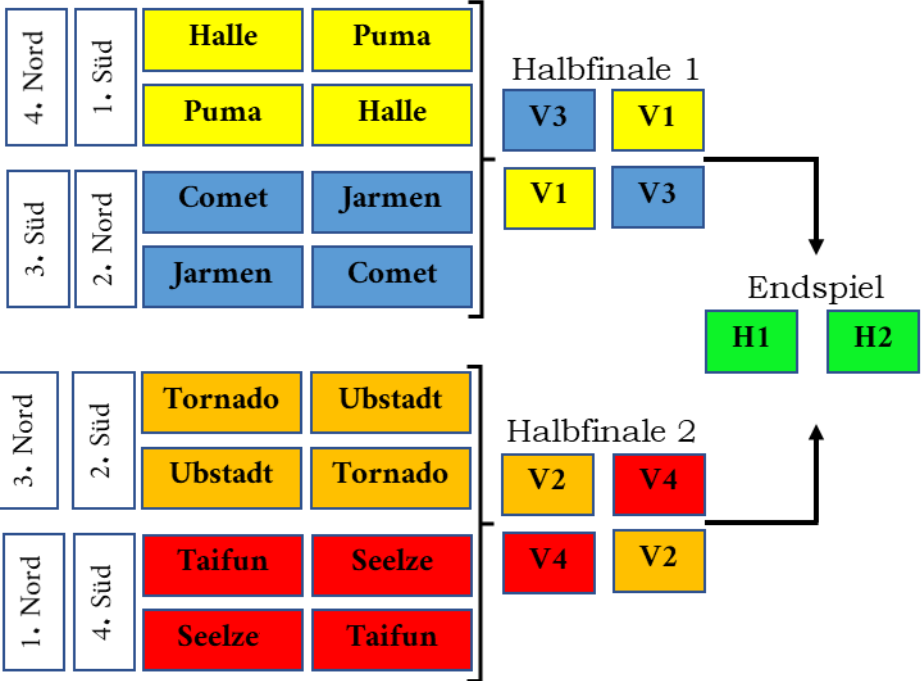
4. Nord

1. Süd

Halle | Puma
Puma | Halle

3. Süd

2. Nord

Comet | Jarmen
Jarmen | Comet

Halbfinale 1

V3 | V1
V1 | V3

Endspiel

H1 | H2

3. Nord

2. Süd

Tornado | Ubstadt
Ubstadt | Tornado

1. Nord

4. Süd

Taifun | Seelze
Seelze | Taifun

Halbfinale 2

V2 | V4
V4 | V2